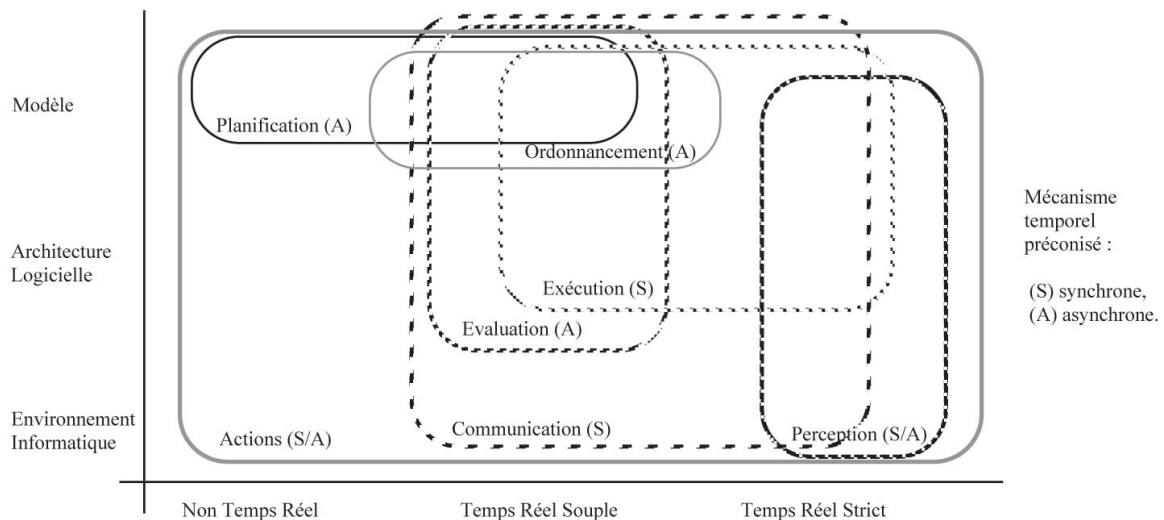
Modèle

Architecture Logicielle

Environnement Informatique

Planification (A)

Ordonnancement (A)

Exécution (S)

Evaluation (A)

Communication (S)

Actions (S/A)

Perception (S/A)

Mécanisme temporel préconisé :

(S) synchrone,
(A) asynchrone.

Non Temps Réel

Temps Réel Souple

Temps Réel Strict